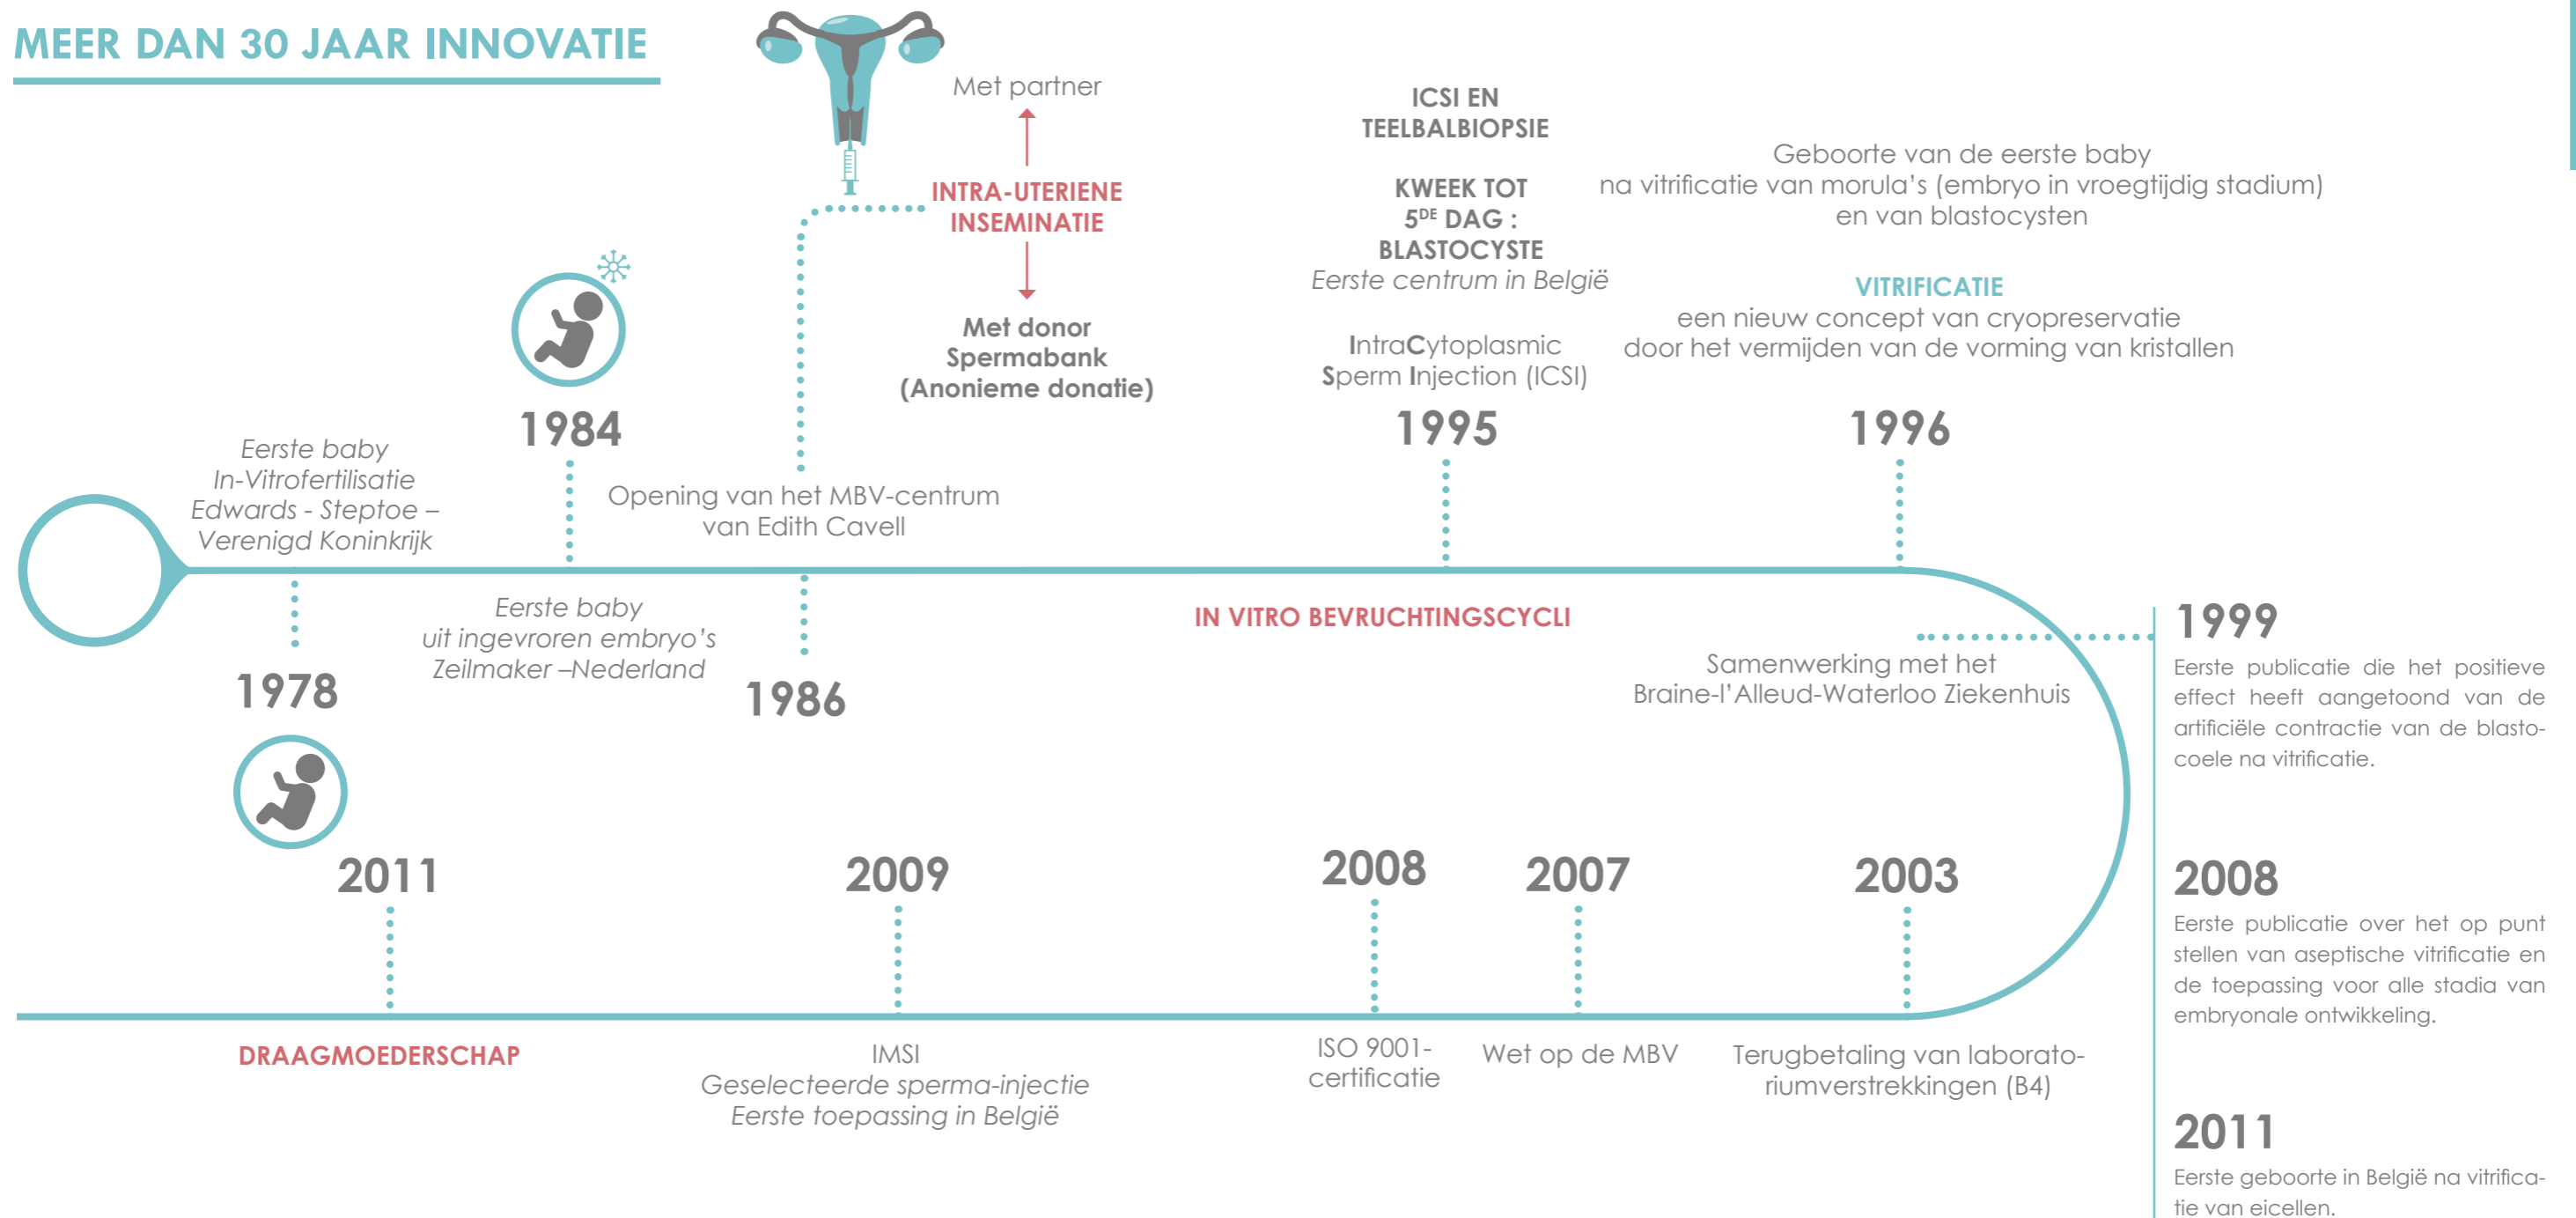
MEER DAN 30 JAAR INNOVATIE

Eerste baby
In-Vitrofertilisatie
Edwards - Steptoe –
Verenigd Koninkrijk

1978

1984

Eerste baby
uit ingevroren embryo's
Zeilmaker –Nederland

Met partner

INTRA-UTERIENE
INSEMINATIE

Met donor
Spermabank
(Anonieme donatie)

Opening van het MBV-centrum
van Edith Cavell

1986

ICSI EN
TEELBALBIOPSIE

KWEEK TOT
$5^{DE}$ DAG :
BLASTOCYSTE
Eerste centrum in België

IntraCytoplasmic
Sperm Injection (ICSI)

1995

Geboorte van de eerste baby
na vitrificatie van morula's (embryo in vroegtijdig stadium)
en van blastocysten

VITRIFICATIE
een nieuw concept van cryopreservatie
door het vermijden van de vorming van kristallen

1996

IN VITRO BEVRUCHTINGSCYCLI

Samenwerking met het
Braine-l'Alleud-Waterloo Ziekenhuis

1999
Eerste publicatie die het positieve effect heeft aangetoond van de artificiële contractie van de blastocoele na vitrificatie.

2008
Eerste publicatie over het op punt stellen van aseptische vitrificatie en de toepassing voor alle stadia van embryonale ontwikkeling.

2011
Eerste geboorte in België na vitrificatie van eicellen.

2011

DRAAGMOEDERSCHAP

2009

IMSI
Geselecteerde sperma-injectie
Eerste toepassing in België

2008

ISO 9001-
certificatie

2007

Wet op de MBV

2003

Terugbetaling van laboratoriumverstrekkingen (B4)